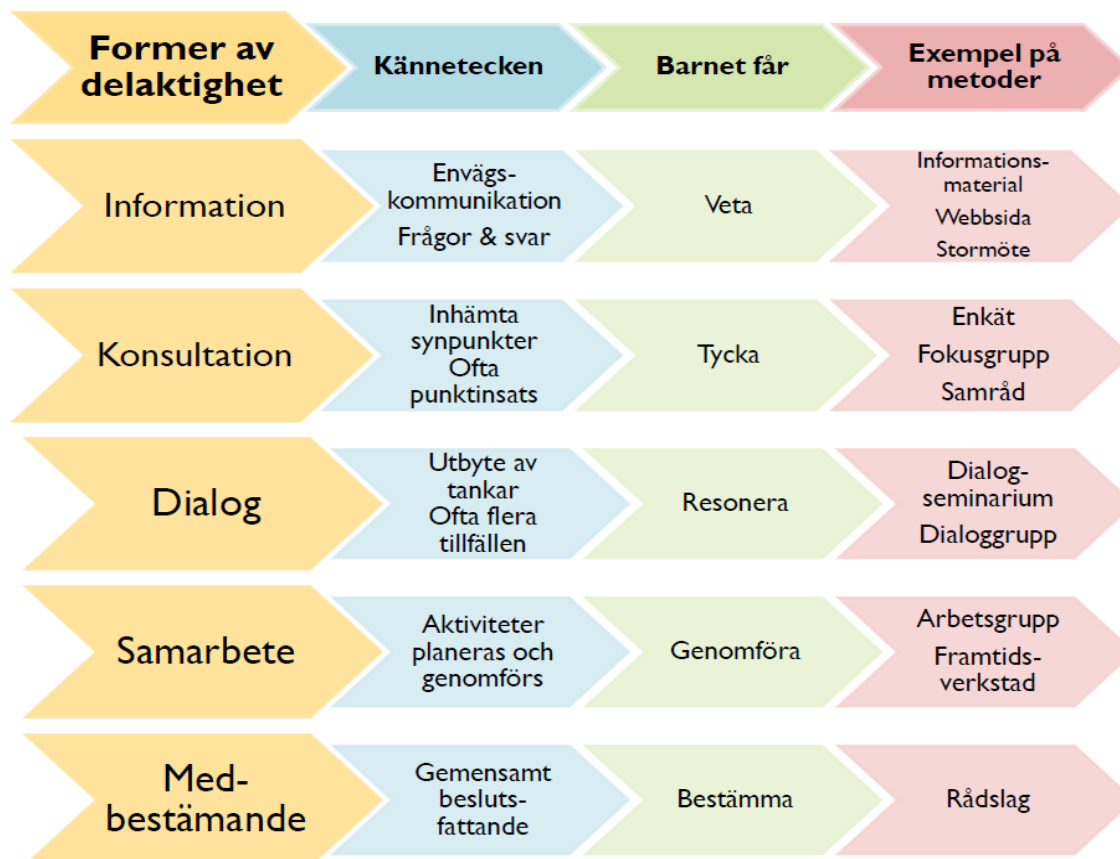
| Former av delaktighet | Kännetecken | Barnet får | Exempel på metoder |
|---|---|---|---|
| Information | Envägskommunikation Frågor & svar | Veta | Informationsmaterial Webbsida Stormöte |
| Konsultation | Inhämta synpunkter Ofta punktinsats | Tycka | Enkät Fokusgrupp Samråd |
| Dialog | Utbyte av tankar Ofta flera tillfällen | Resonera | Dialogseminarium Dialoggrupp |
| Samarbete | Aktiviteter planeras och genomförs | Genomföra | Arbetsgrupp Framtidsverkstad |
| Medbestämande | Gemensamt beslutsfattande | Bestämma | Rådslag |